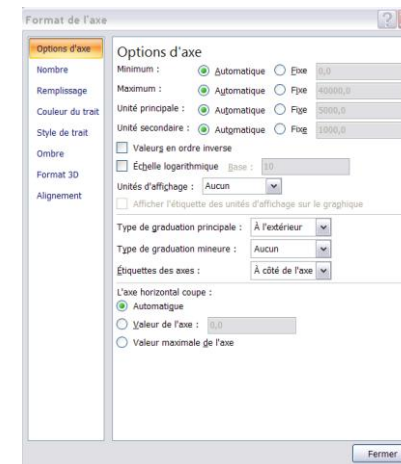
Format de l'axe

Options d'axe
Nombre
Remplissage
Couleur du trait
Style de trait
Ombre
Format 3D
Alignement

Options d'axe

Minimum : Automatique Fixe 0,0
Maximum : Automatique Fixe 40000,0
Unité principale : Automatique Fixe 5000,0
Unité secondaire : Automatique Fixe 1000,0

Valeurs en ordre inverse
Échelle logarithmique Base : 10
Unités d'affichage : Aucun
Afficher l'étiquette des unités d'affichage sur le graphique

Type de graduation principale : À l'extérieur
Type de graduation mineure : Aucun
Étiquettes des axes : À côté de l'axe

L'axe horizontal coupe :
Automatique
Valeur de l'axe : 0,0
Valeur maximale de l'axe

Fermer